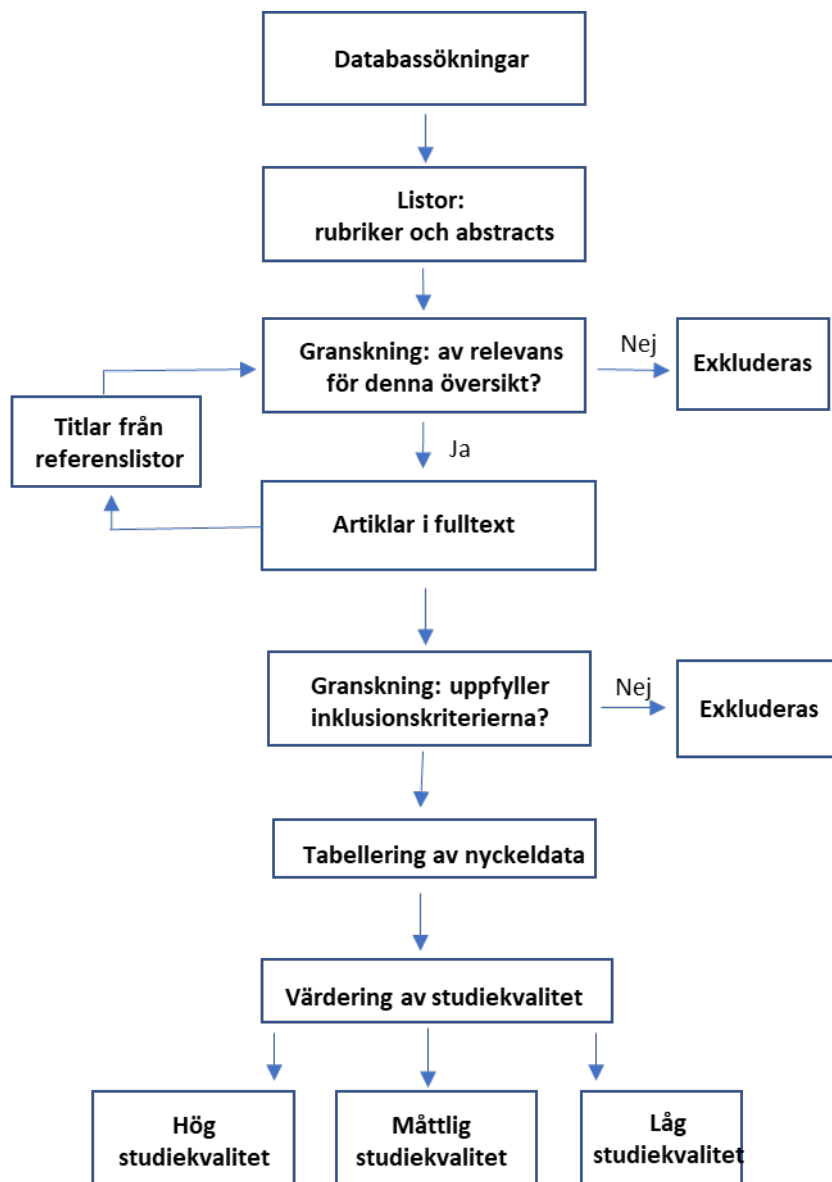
Databassökningar

Listor:
rubriker och abstracts

Granskning: av relevans för denna översikt?

Nej

Exkluderas

Titlar från referenslistor

Ja

Artiklar i fulltext

Granskning: uppfyller inklusionskriterierna?

Nej

Exkluderas

Tabellering av nyckeldata

Värdering av studiekvalitet

Hög studiekvalitet

Måttlig studiekvalitet

Låg studiekvalitet